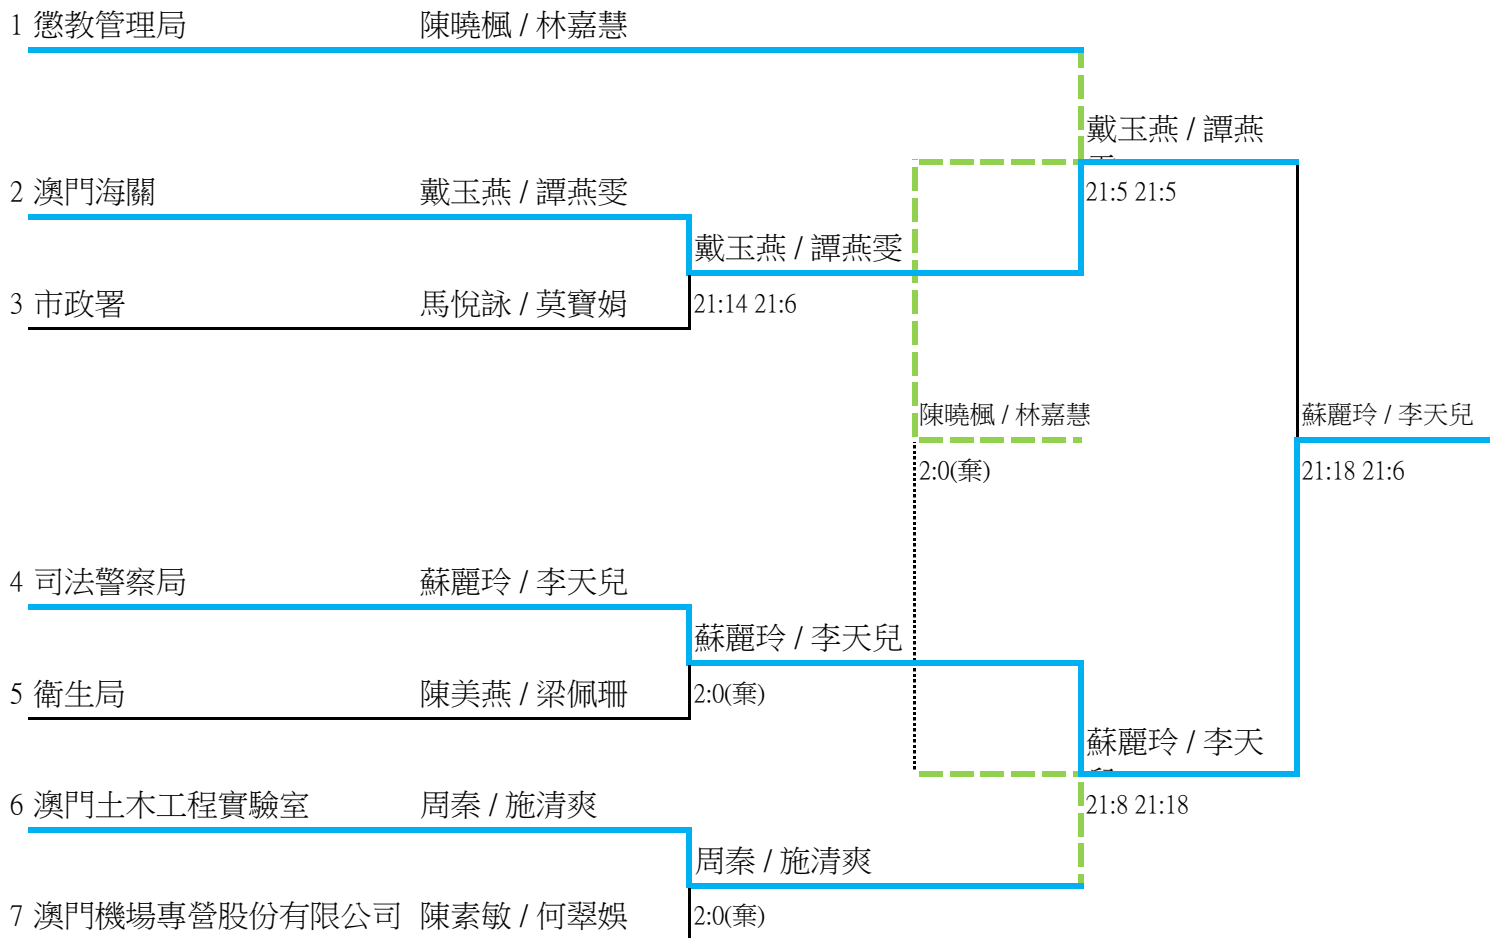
1 懲教管理局 陳曉楓 / 林嘉慧

戴玉燕 / 譚燕
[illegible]

2 澳門海關 戴玉燕 / 譚燕雯

21:5 21:5

戴玉燕 / 譚燕雯

3 市政署 馬悅詠 / 莫寶娟

21:14 21:6

陳曉楓 / 林嘉慧

蘇麗玲 / 李天兒

2:0(棄)

21:18 21:6

4 司法警察局 蘇麗玲 / 李天兒

蘇麗玲 / 李天兒

5 衛生局 陳美燕 / 梁佩珊

2:0(棄)

蘇麗玲 / 李天
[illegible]

6 澳門土木工程實驗室 周秦 / 施清爽

21:8 21:18

周秦 / 施清爽

7 澳門機場專營股份有限公司 陳素敏 / 何翠娛

2:0(棄)